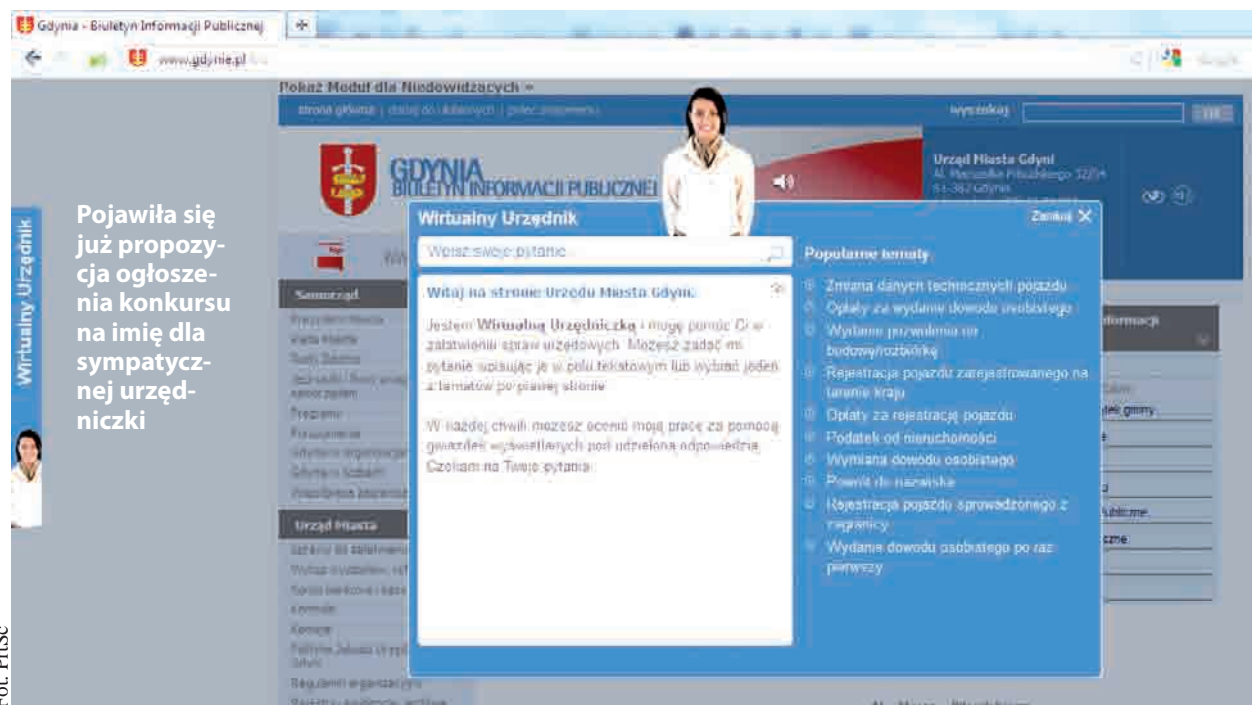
Gdynia - Biuletyn Informacji Publicznej

www.gdynia.pl

Pokaż Moduł dla Niedowidzących »

strona główna | dodaj do ulubionych | poleć znajomemu

wyszukaj

GDYNIA
BIULETYN INFORMACJI PUBLICZNEJ

Urząd Miasta Gdyni
Al. Marszałka Piłsudskiego 52/54
81-382 Gdynia

Wirtualny Urzędnik

Pojawiła się już propozycja ogłoszenia konkursu na imię dla sympatycznej urzędniczki

Wirtualny Urzędnik

Zamknij ✕

Wpisz swoje pytanie

Witaj na stronie Urzędu Miasta Gdyni.

Jestem Wirtualną Urzędniczką i mogę pomóc Ci w załatwieniu spraw urzędowych. Możesz zadać mi pytanie wpisując je w polu tekstowym lub wybrać jeden z tematów po prawej stronie.

W każdej chwili możesz ocenić moją pracę za pomocą gwiazdek wyświetlanych pod udzieloną odpowiedzią. Czekam na Twoje pytania.

Popularne tematy

Zmiana danych technicznych pojazdu
Opłaty za wydanie dowodu osobistego
Wydanie pozwolenia na budowę/rozbiórkę
Rejestracja pojazdu zarejestrowanego na terenie kraju
Opłaty za rejestrację pojazdu
Podatek od nieruchomości
Wymiana dowodu osobistego
Powrót do nazwiska
Rejestracja pojazdu sprowadzonego z zagranicy
Wydanie dowodu osobistego po raz pierwszy

Samorząd

Urząd Miasta

Fot. Prtsc